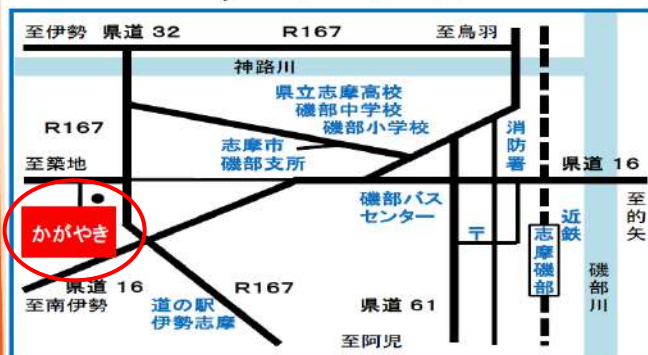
至伊勢 県道 32 R167 至鳥羽

神路川

県立志摩高校
磯部中学校
磯部小学校

R167

消防署

志摩市
磯部支所

至築地

県道 16

至的矢

磯部バス
センター

かがやき

近鉄

〒

志摩磯部

磯部川

県道 16

至南伊勢

R167

道の駅
伊勢志摩

県道 61

至阿児